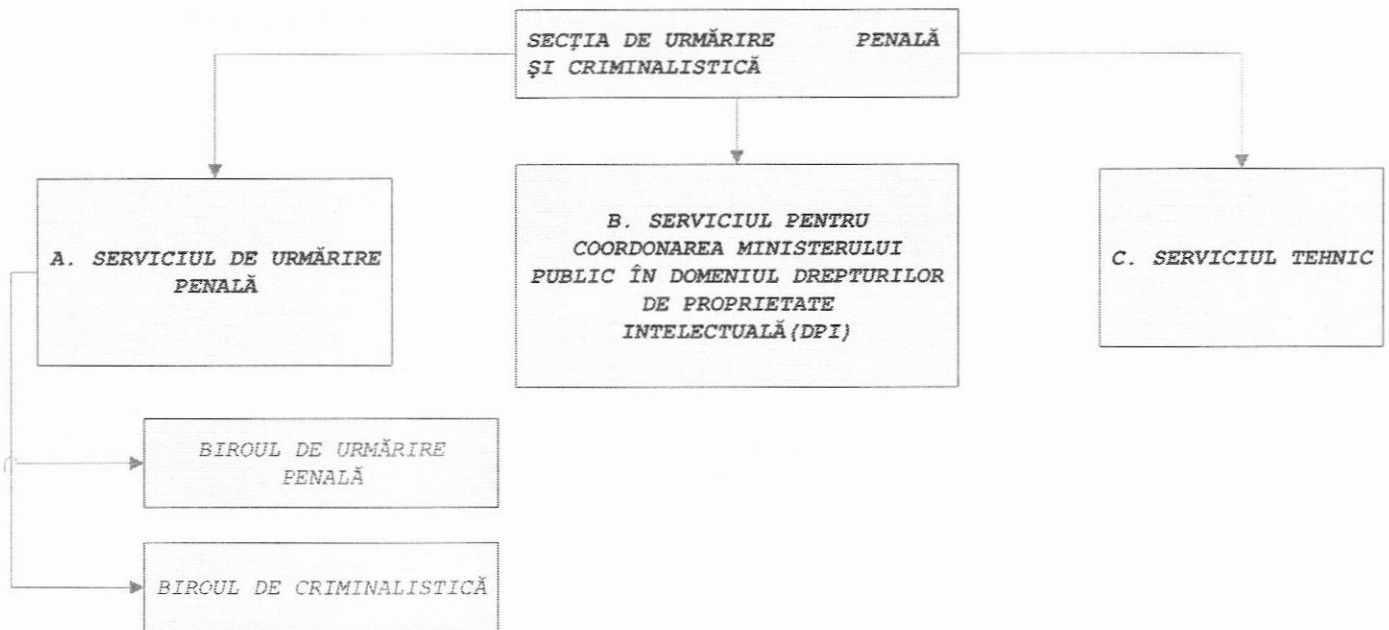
SECȚIA DE URMĂRIRE PENALĂ ŞI CRIMINALISTICĂ

A. SERVICIUL DE URMĂRIRE PENALĂ

B. SERVICIUL PENTRU COORDONAREA MINISTERULUI PUBLIC ÎN DOMENIUL DREPTURILOR DE PROPRIETATE INTELECTUALĂ(DPI)

C. SERVICIUL TEHNIC

BIROUL DE URMĂRIRE PENALĂ

BIROUL DE CRIMINALISTICĂ